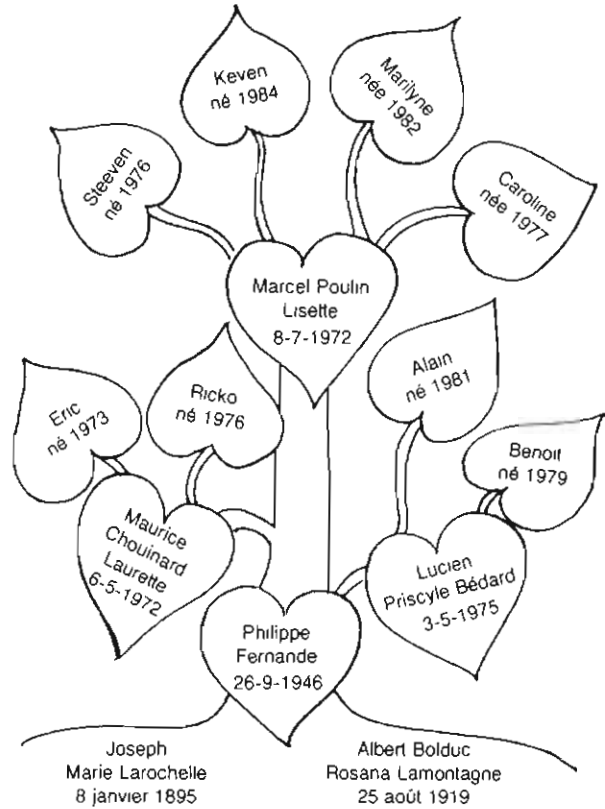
Keven
né 1984

Marilyne
née 1982

Steeven
né 1976

Caroline
née 1977

Marcel Poulin
Lisette
8-7-1972

Alain
né 1981

Ricko
né 1976

Eric
né 1973

Benoit
né 1979

Maurice
Chouinard
Laurette
6-5-1972

Lucien
Priscyle Bédard
3-5-1975

Philippe
Fernande
26-9-1946

Joseph
Marie Larochelle
8 janvier 1895

Albert Bolduc
Rosana Lamontagne
25 août 1919